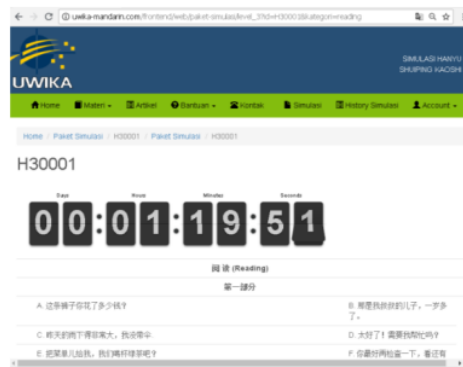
uwika-mandarin.com/frontend/web/paket-simulasi/level_3?id=H30001&kategori=reading

UWIKA

SIMULASI HANYU SHUIPING KAOSHI

Home Materi Artikel Bantuan Kontak Simulasi History Simulasi Account

Home / Paket Simulasi / H30001 / Paket Simulasi / H30001

H30001

Days Hours Minutes Seconds

00:01:19:51

阅 读 (Reading)

第一部分

A 这条裤子你花了多少钱？

B 那是我妹妹的儿子，一岁多了。

C 昨天的雨下得非常大，别忘带伞.

D 太好了！需要我帮忙吗？

E 把菜单儿给我，我们喝杯啤酒吧？

F 你最好再检查一下，看还有